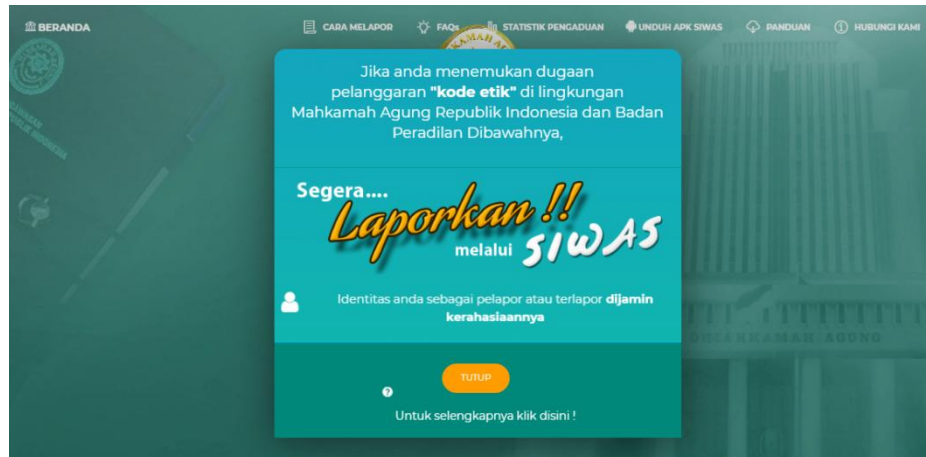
BERANDA CARA MELAPOR FAQs STATISTIK PENGADUAN UNDUH APK SIWAS PANDUAN HUBUNGI KAMI

Jika anda menemukan dugaan pelanggaran **"kode etik"** di lingkungan Mahkamah Agung Republik Indonesia dan Badan Peradilan Dibawahnya,

Segera....
Laporkan !!
melalui SIWAS

Identitas anda sebagai pelapor atau terlapor **dijamin kerahasiaannya**

TUTUP

Untuk selengkapnya klik disini !

MAHKAMAH AGUNG